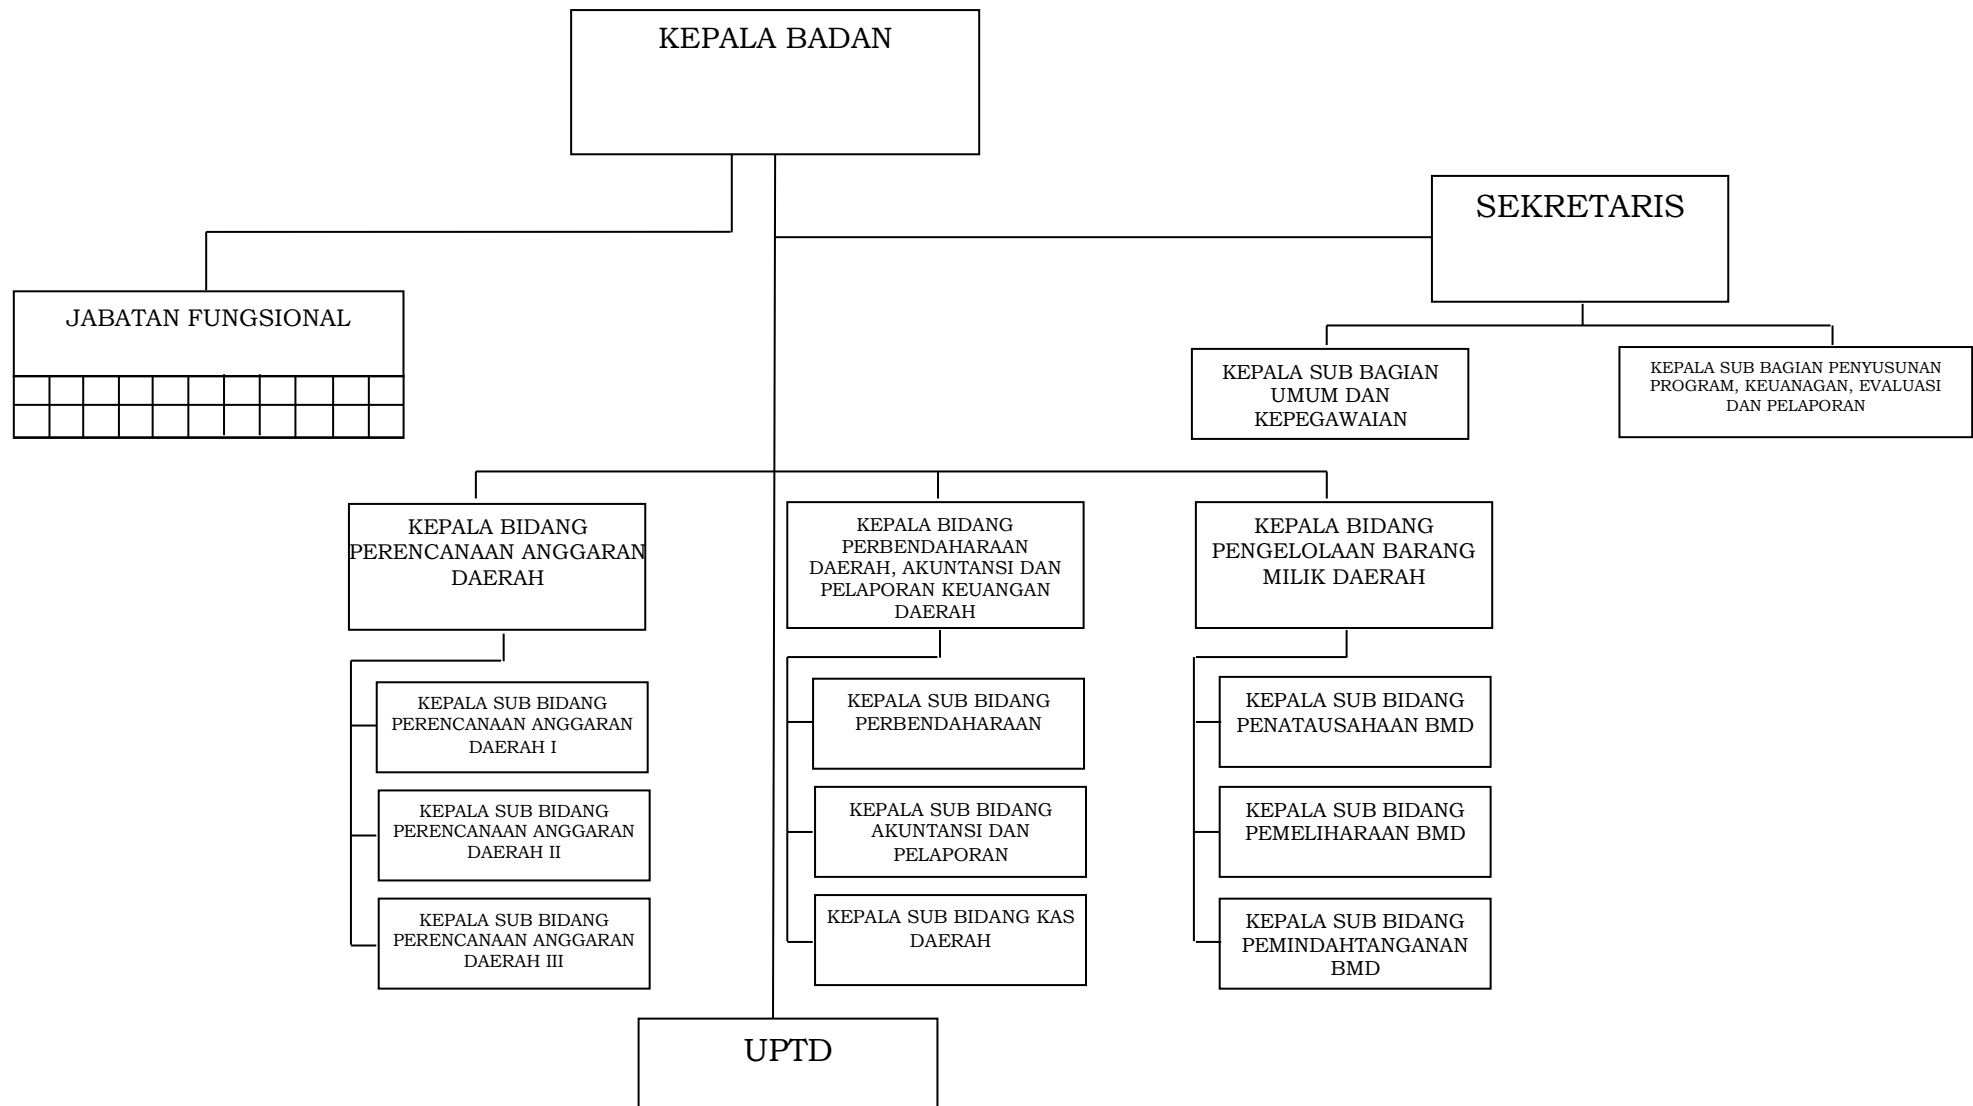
KEPALA BADAN

JABATAN FUNGSIONAL

SEKRETARIS

KEPALA SUB BAGIAN UMUM DAN KEPEGAWAIAN

KEPALA SUB BAGIAN PENYUSUNAN PROGRAM, KEUANAGAN, EVALUASI DAN PELAPORAN

KEPALA BIDANG PERENCANAAN ANGGARAN DAERAH

KEPALA BIDANG PERBENDAHARAAN DAERAH, AKUNTANSI DAN PELAPORAN KEUANGAN DAERAH

KEPALA BIDANG PENGELOLAAN BARANG MILIK DAERAH

KEPALA SUB BIDANG PERENCANAAN ANGGARAN DAERAH I

KEPALA SUB BIDANG PERENCANAAN ANGGARAN DAERAH II

KEPALA SUB BIDANG PERENCANAAN ANGGARAN DAERAH III

KEPALA SUB BIDANG PERBENDAHARAAN

KEPALA SUB BIDANG AKUNTANSI DAN PELAPORAN

KEPALA SUB BIDANG KAS DAERAH

KEPALA SUB BIDANG PENATAUSAHAAN BMD

KEPALA SUB BIDANG PEMELIHARAAN BMD

KEPALA SUB BIDANG PEMINDAHTANGANAN BMD

UPTD